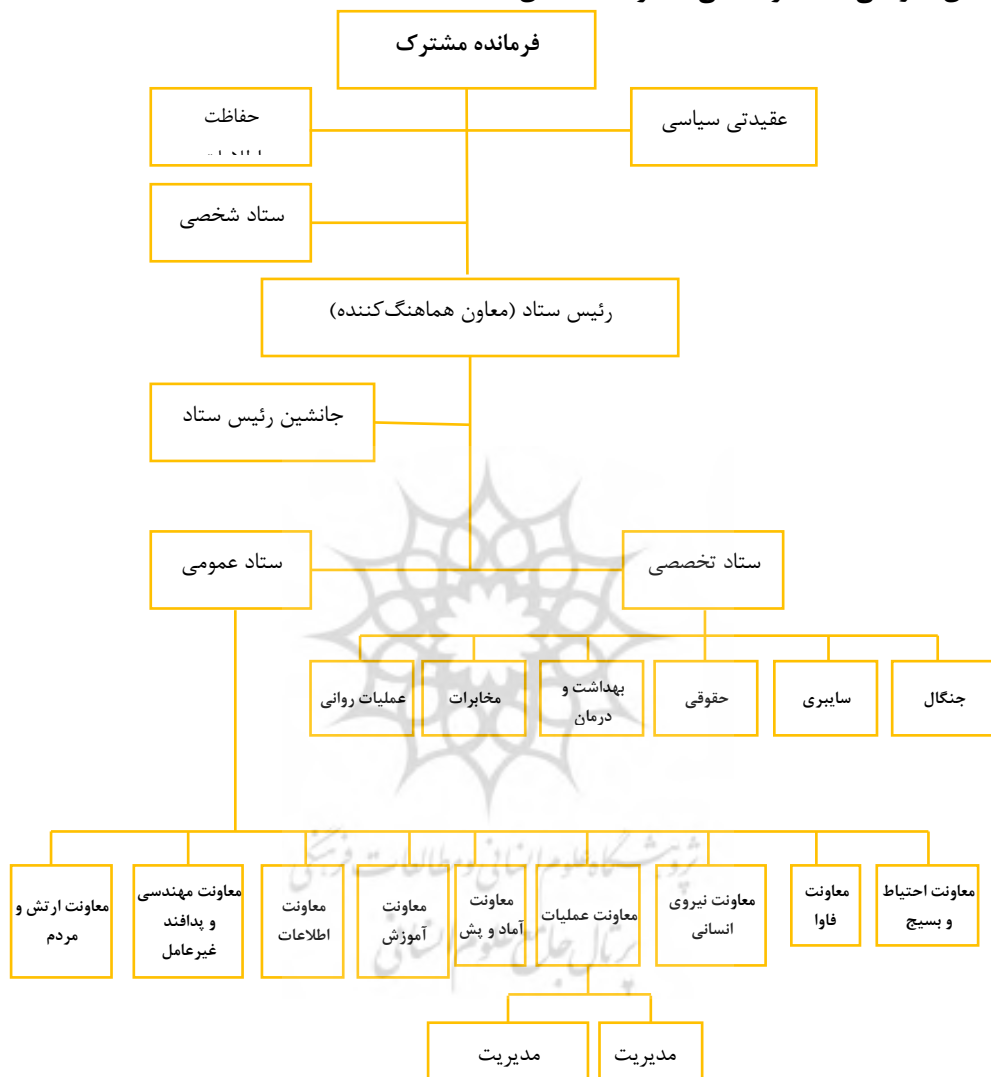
فرمانده مشترک

عقیدتی سیاسی

حفاظت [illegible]

ستاد شخصی

رئیس ستاد (معاون هماهنگ‌کننده)

جانشین رئیس ستاد

ستاد تخصصی

ستاد عمومی

جنگال

سایبری

حقوقی

بهداشت و درمان

مخابرات

عملیات روانی

معاونت احتیاط و بسیج

معاونت فاوا

معاونت نیروی انسانی

معاونت عملیات

معاونت آماد و پش

معاونت آموزش

معاونت اطلاعات

معاونت مهندسی و پدافند غیرعامل

معاونت ارتش و مردم

مدیریت

مدیریت

پژوهشگاه علوم انسانی و مطالعات فرهنگی
پرتال جامع علوم انسانی